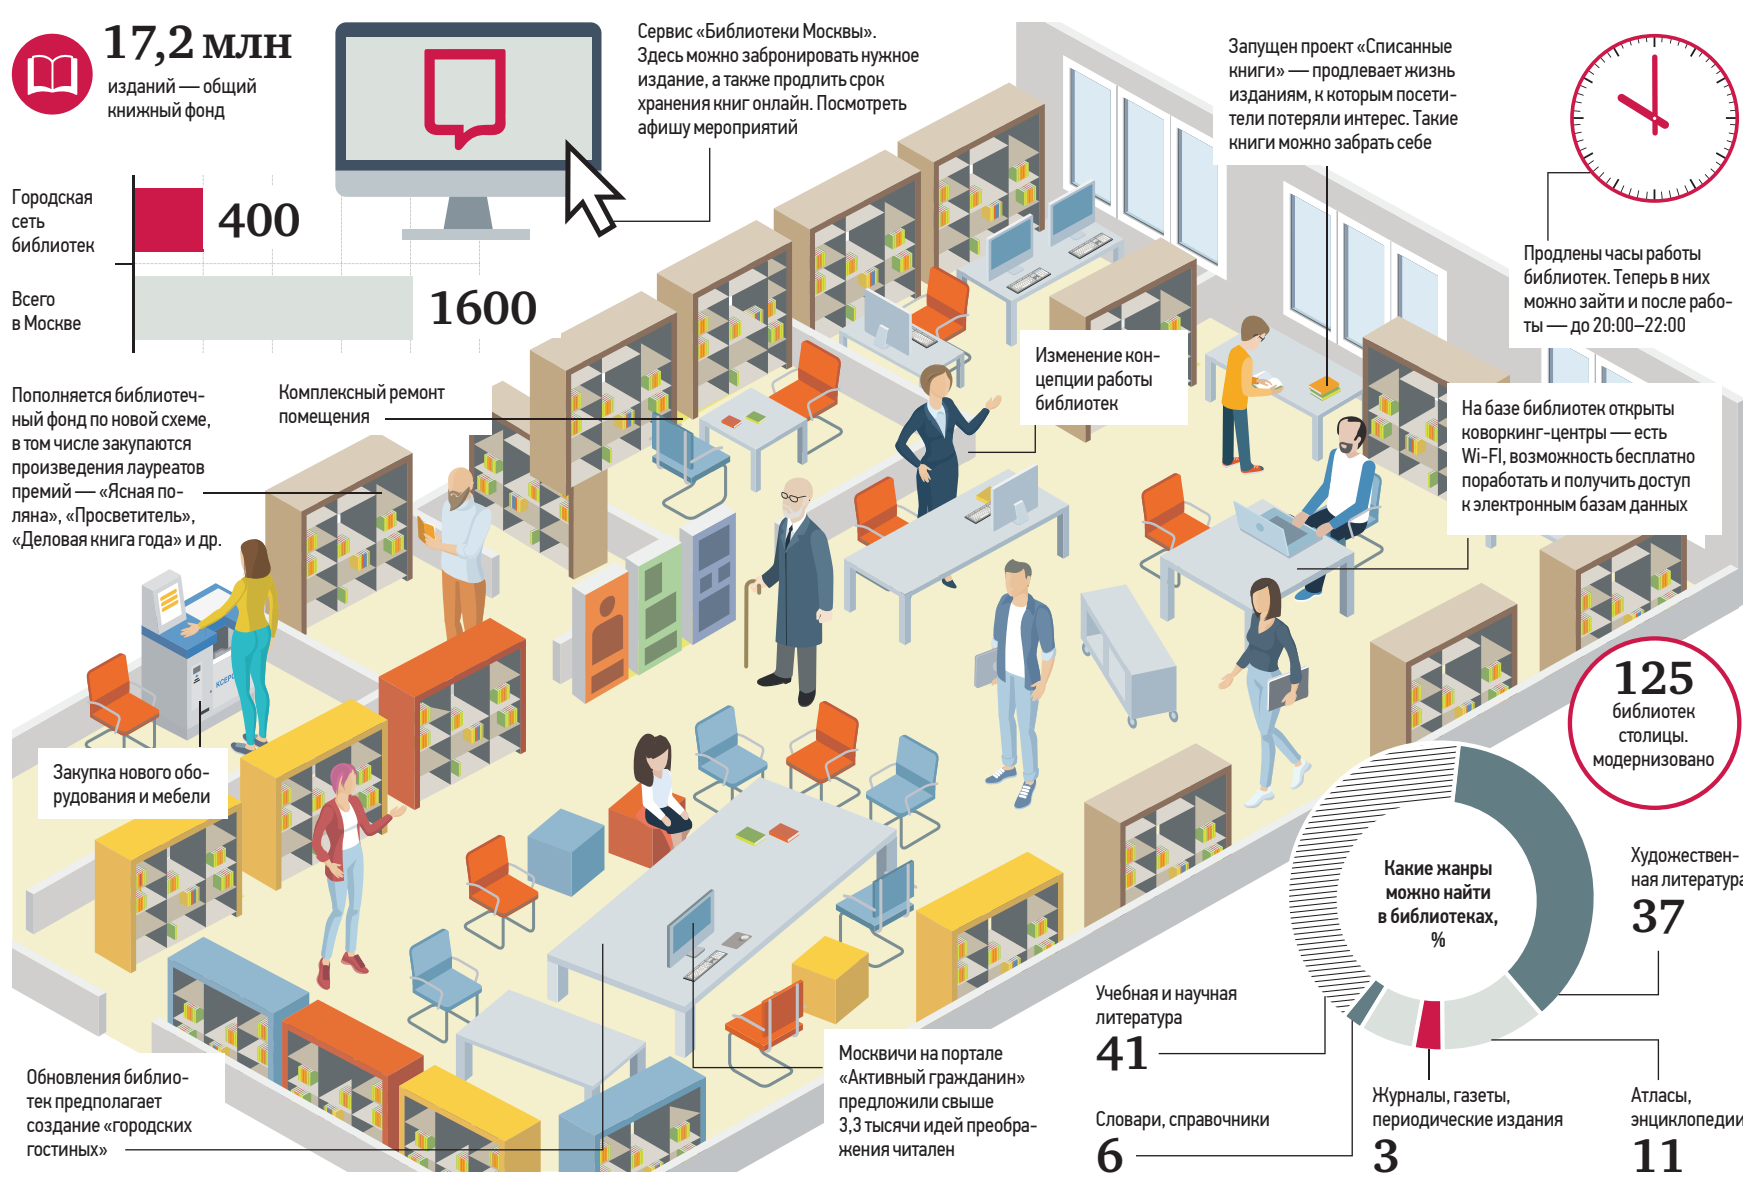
17,2 млн
изданий — общий книжный фонд

Городская сеть библиотек
400

Всего в Москве
1600

Сервис «Библиотеки Москвы». Здесь можно забронировать нужное издание, а также продлить срок хранения книг онлайн. Посмотреть афишу мероприятий

Запущен проект «Списанные книги» — продлевает жизнь изданиям, к которым посетители потеряли интерес. Такие книги можно забрать себе

Продлены часы работы библиотек. Теперь в них можно зайти и после работы — до 20:00–22:00

Пополняется библиотечный фонд по новой схеме, в том числе закупаются произведения лауреатов премий — «Ясная поляна», «Просветитель», «Деловая книга года» и др.

Комплексный ремонт помещения

Изменение концепции работы библиотек

На базе библиотек открыты коворкинг-центры — есть Wi-Fi, возможность бесплатно поработать и получить доступ к электронным базам данных

125
библиотек столицы. модернизовано

Закупка нового оборудования и мебели

Какие жанры можно найти в библиотеках, %

Художественная литература
37

Учебная и научная литература
41

Словари, справочники
6

Журналы, газеты, периодические издания
3

Атласы, энциклопедии
11

Москвичи на портале «Активный гражданин» предложили свыше 3,3 тысячи идей преображения читален

Обновления библиотек предполагает создание «городских гостиных»